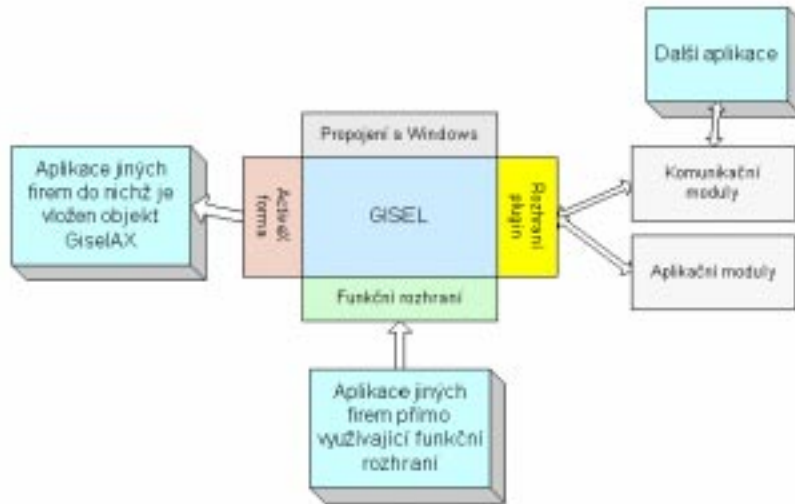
Další aplikace

Propojení s Windows

Aplikace jiných firem do nichž je vložen objekt GiselAX

Activní forma

GISEL

Rozhraní plugin

Komunikační moduly

Aplikační moduly

Funkční rozhraní

Aplikace jiných firem přímo využívající funkční rozhraní